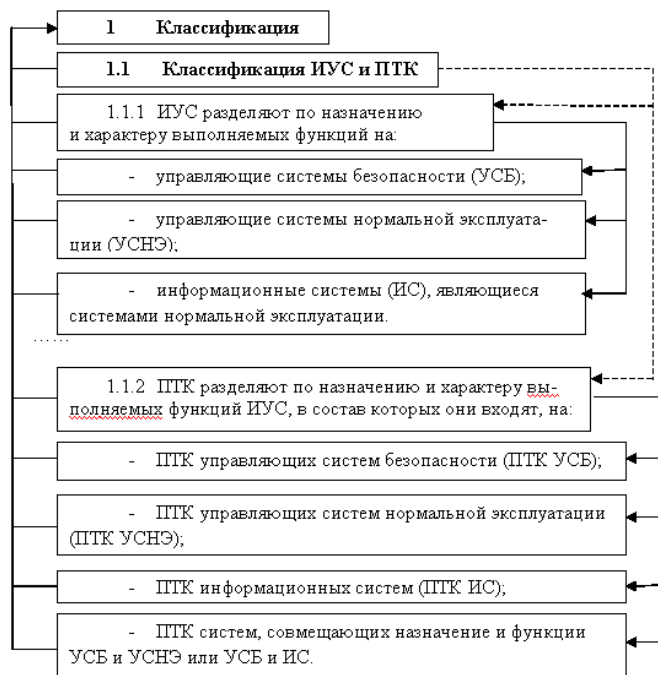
1 Классификация

1.1 Классификация ИУС и ПТК

1.1.1 ИУС разделяют по назначению и характеру выполняемых функций на:

- управляющие системы безопасности (УСБ);

- управляющие системы нормальной эксплуатации (УСНЭ);

- информационные системы (ИС), являющиеся системами нормальной эксплуатации.

……

1.1.2 ПТК разделяют по назначению и характеру выполняемых функций ИУС, в состав которых они входят, на:

- ПТК управляющих систем безопасности (ПТК УСБ);

- ПТК управляющих систем нормальной эксплуатации (ПТК УСНЭ);

- ПТК информационных систем (ПТК ИС);

- ПТК систем, совмещающих назначение и функции УСБ и УСНЭ или УСБ и ИС.